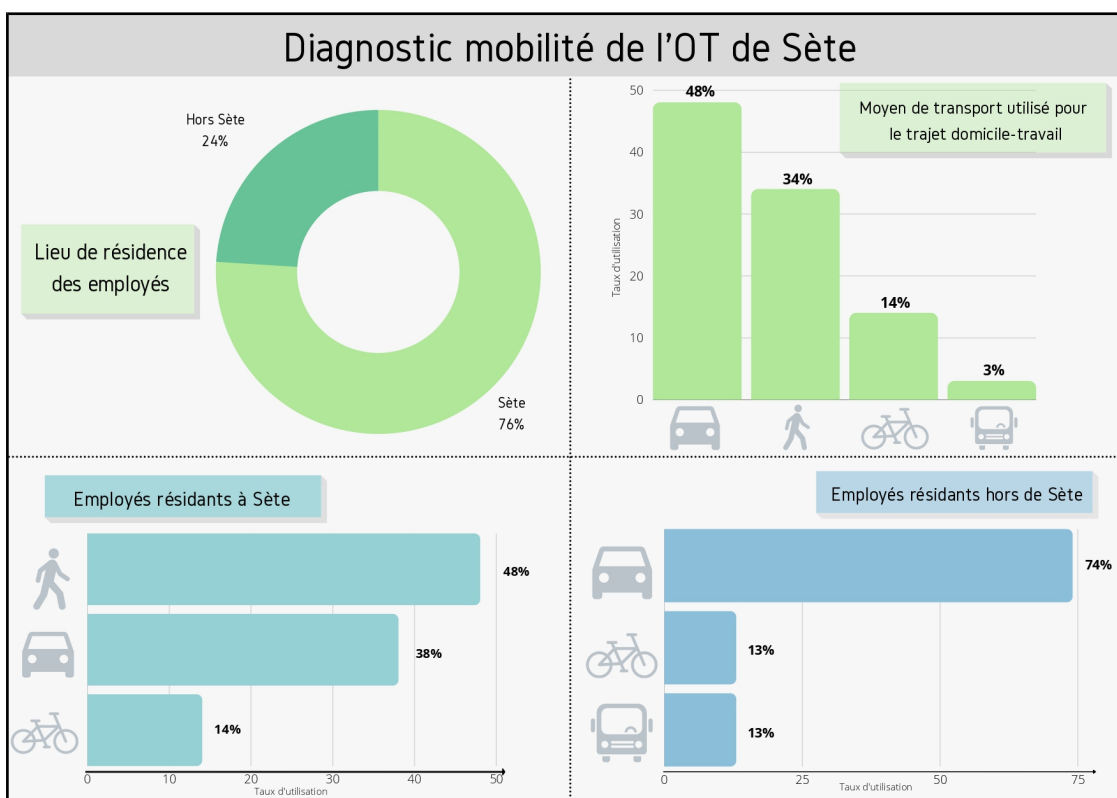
Diagnostic mobilité de l'OT de Sète

Lieu de résidence des employés

Hors Sète
24%

Sète
76%

Moyen de transport utilisé pour le trajet domicile-travail

Taux d'utilisation

50
40
30
20
10
0

48%
34%
14%
3%

Employés résidants à Sète

48%
38%
14%

0
10
20
30
40
50
Taux d'utilisation

Employés résidants hors de Sète

74%
13%
13%

0
25
50
75
Taux d'utilisation